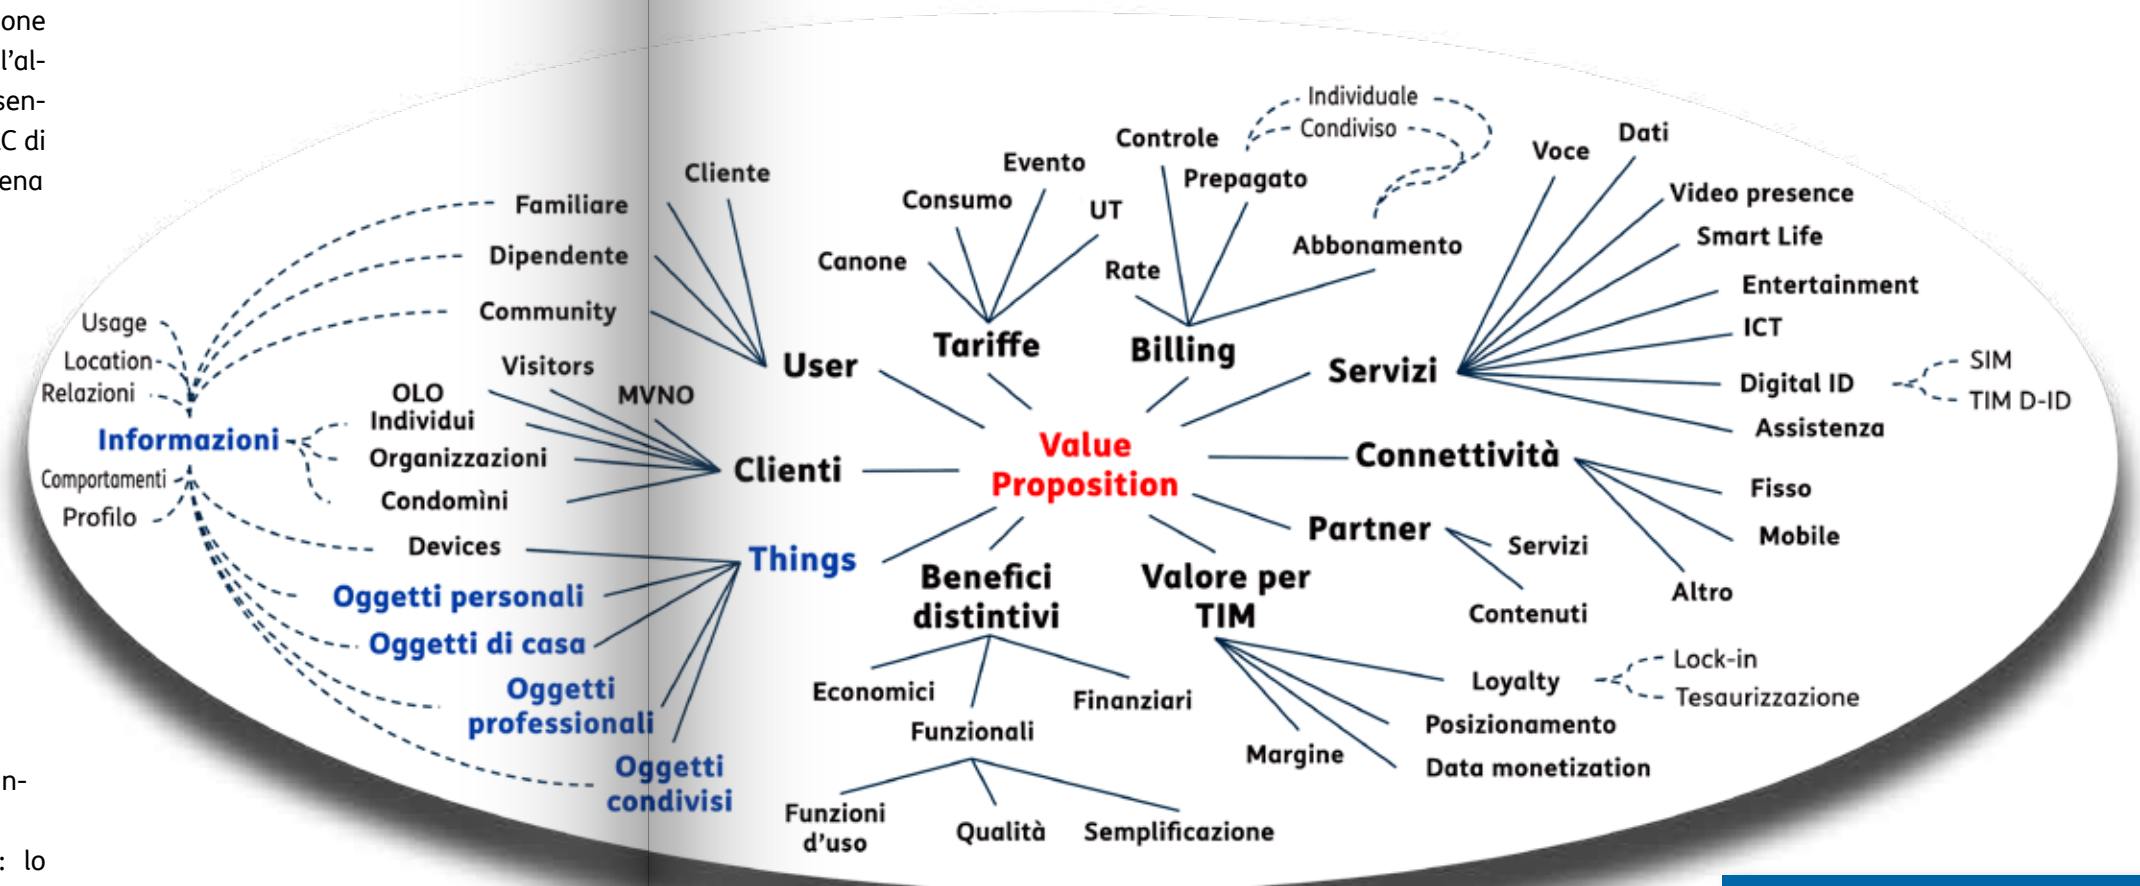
one
l'al-
sen-
C di
ena

Value Proposition

User
Cliente
Familiare
Dipendente
Community
Visitors

Tariffe
Canone
Consumo
Evento
UT

Billing
Rate
Controle
Prepagato
Abbonamento
Individuale
Condiviso

Servizi
Voce
Dati
Video presence
Smart Life
Entertainment
ICT
Digital ID
SIM
TIM D-ID
Assistenza

Connettività
Fisso
Mobile
Altro

Partner
Servizi
Contenuti

Valore per TIM
Loyalty
Lock-in
Tesaurizzazione
Posizionamento
Data monetization
Margine

Benefici distintivi
Economici
Finanziari
Funzionali
Funzioni d'uso
Qualità
Semplificazione

Things
Devices
Oggetti personali
Oggetti di casa
Oggetti professionali
Oggetti condivisi

Clienti
MVNO
OLO
Individui
Organizzazioni
Condomìni

Informazioni
Usage
Location
Relazioni
Comportamenti
Profilo

n-

: lo